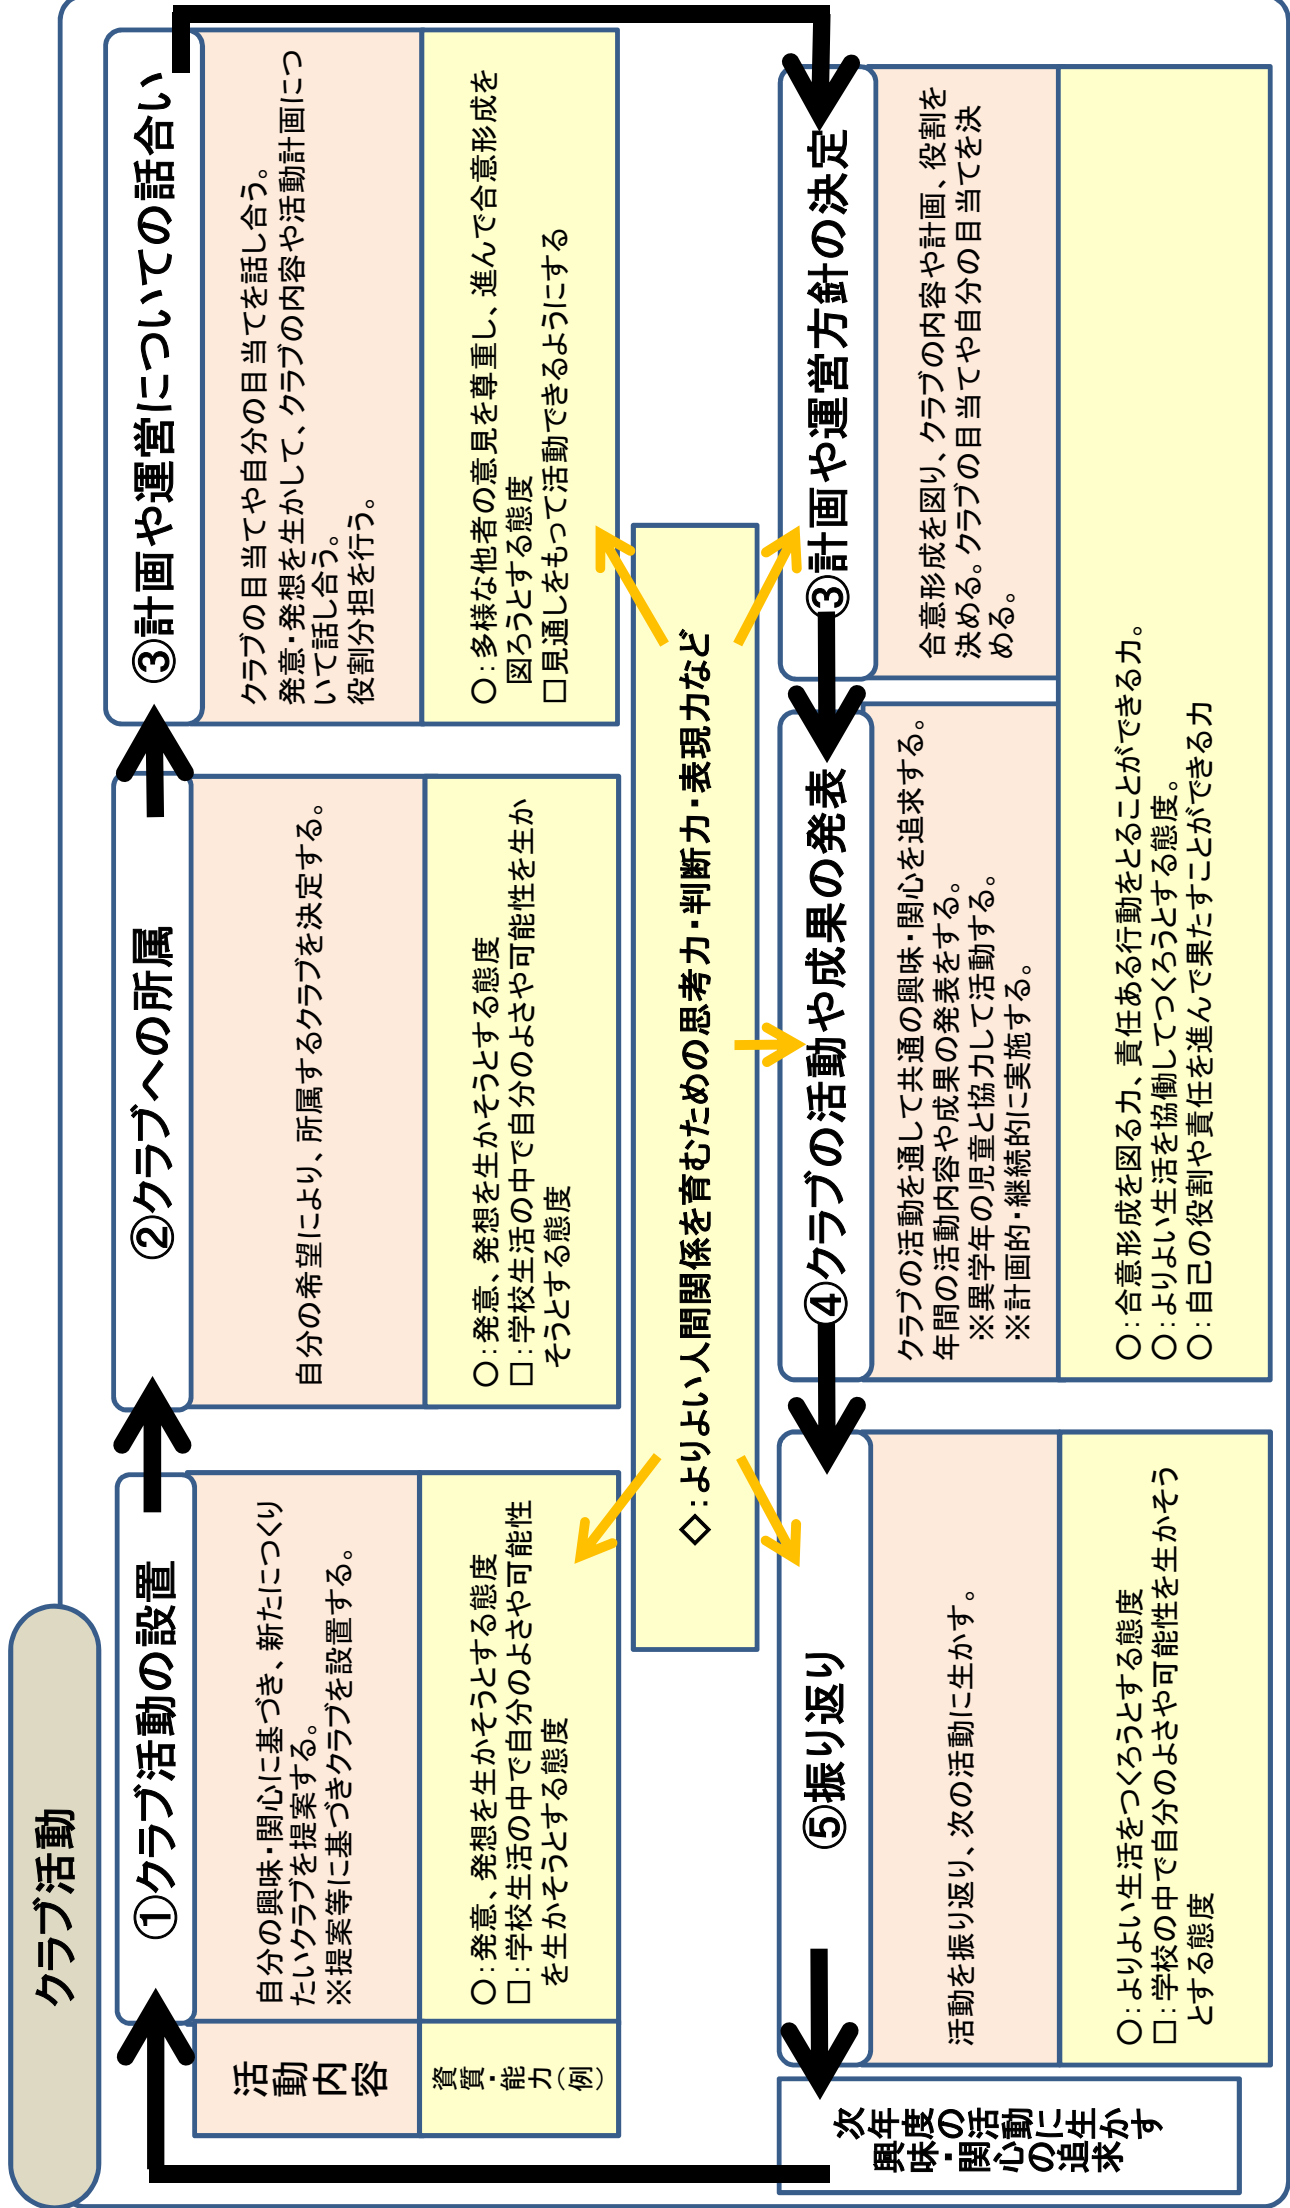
クラブ活動

活動内容

資質・能力(例)

①クラブ活動の設置

自分の興味・関心に基づき、新たにつくりたいクラブを提案する。
※提案等に基づきクラブを設置する。

○:発意、発想を生かそうとする態度
□:学校生活の中で自分のよさや可能性を生かそうとする態度

②クラブへの所属

自分の希望により、所属するクラブを決定する。

○:発意、発想を生かそうとする態度
□:学校生活の中で自分のよさや可能性を生かそうとする態度

③計画や運営についての話合い

クラブの目当てや自分の目当てを話し合う。
発意・発想を生かして、クラブの内容や活動計画について話し合う。
役割分担を行う。

○:多様な他者の意見を尊重し、進んで合意形成を図ろうとする態度
□見通しをもって活動できるようにする

◇:よりよい人間関係を育むための思考力・判断力・表現力など

③計画や運営方針の決定

合意形成を図り、クラブの内容や計画、役割を決める。クラブの目当てや自分の目当てを決める。

④クラブの活動や成果の発表

クラブの活動を通して共通の興味・関心を追求する。
年間の活動内容や成果の発表をする。
※異学年の児童と協力して活動する。
※計画的・継続的に実施する。

○:合意形成を図る力、責任ある行動をとることができる力。
○:よりよい生活を協働してつくろうとする態度。
○:自己の役割や責任を進んで果たすことができる力

⑤振り返り

活動を振り返り、次の活動に生かす。

○:よりよい生活をつくろうとする態度
□:学校の中で自分のよさや可能性を生かそうとする態度

次年度の活動に生かす
興味・関心の追求